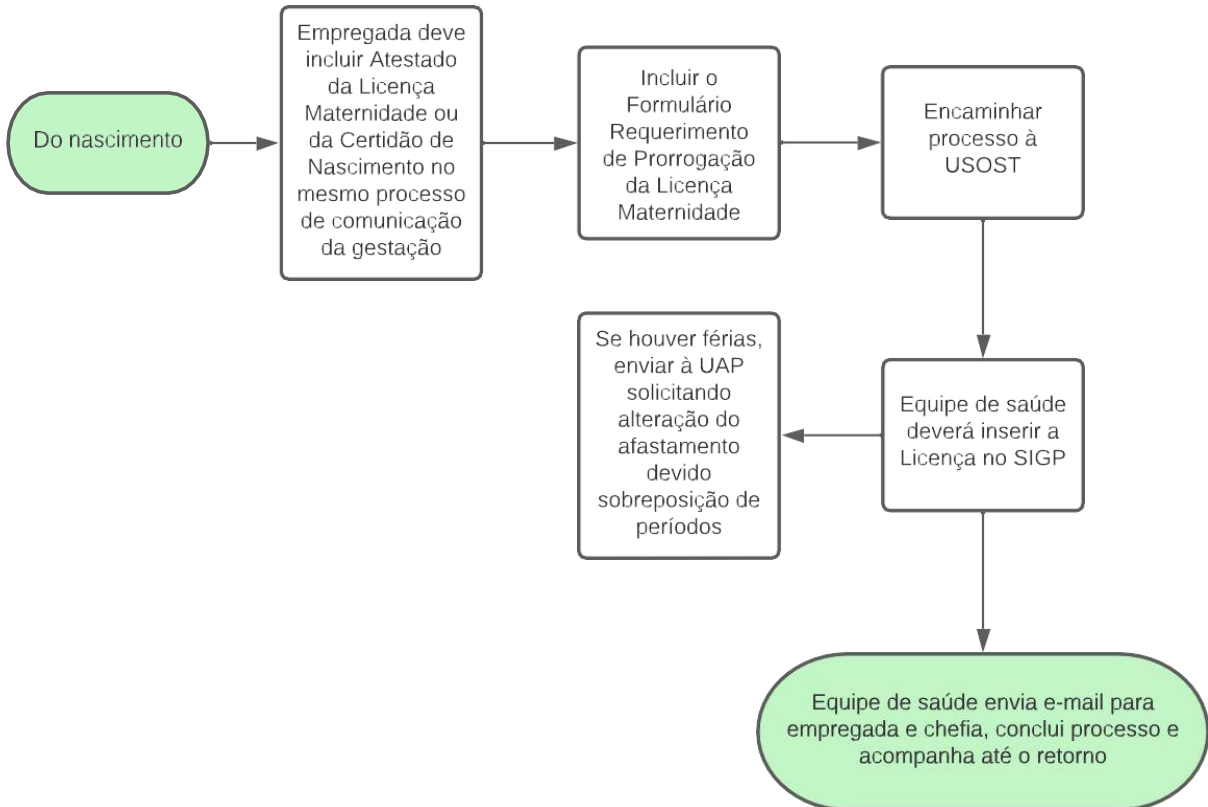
Do nascimento

Empregada deve incluir Atestado da Licença Maternidade ou da Certidão de Nascimento no mesmo processo de comunicação da gestação

Incluir o Formulário Requerimento de Prorrogação da Licença Maternidade

Encaminhar processo à USOST

Equipe de saúde deverá inserir a Licença no SIGP

Se houver férias, enviar à UAP solicitando alteração do afastamento devido sobreposição de períodos

Equipe de saúde envia e-mail para empregada e chefia, conclui processo e acompanha até o retorno